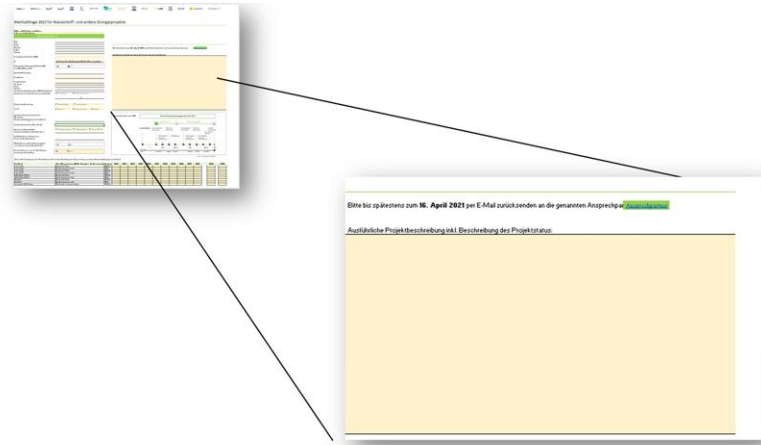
Marktabfrage 2021 für Wasserstoff- und andere Energieprojekte

Bitte bis spätestens zum 16. April 2021 per E-Mail zurücksenden an die genannten Ansprechpar Ansprechpartner

Ausführliche Projektbeschreibung inkl. Beschreibung des Projektstatus: